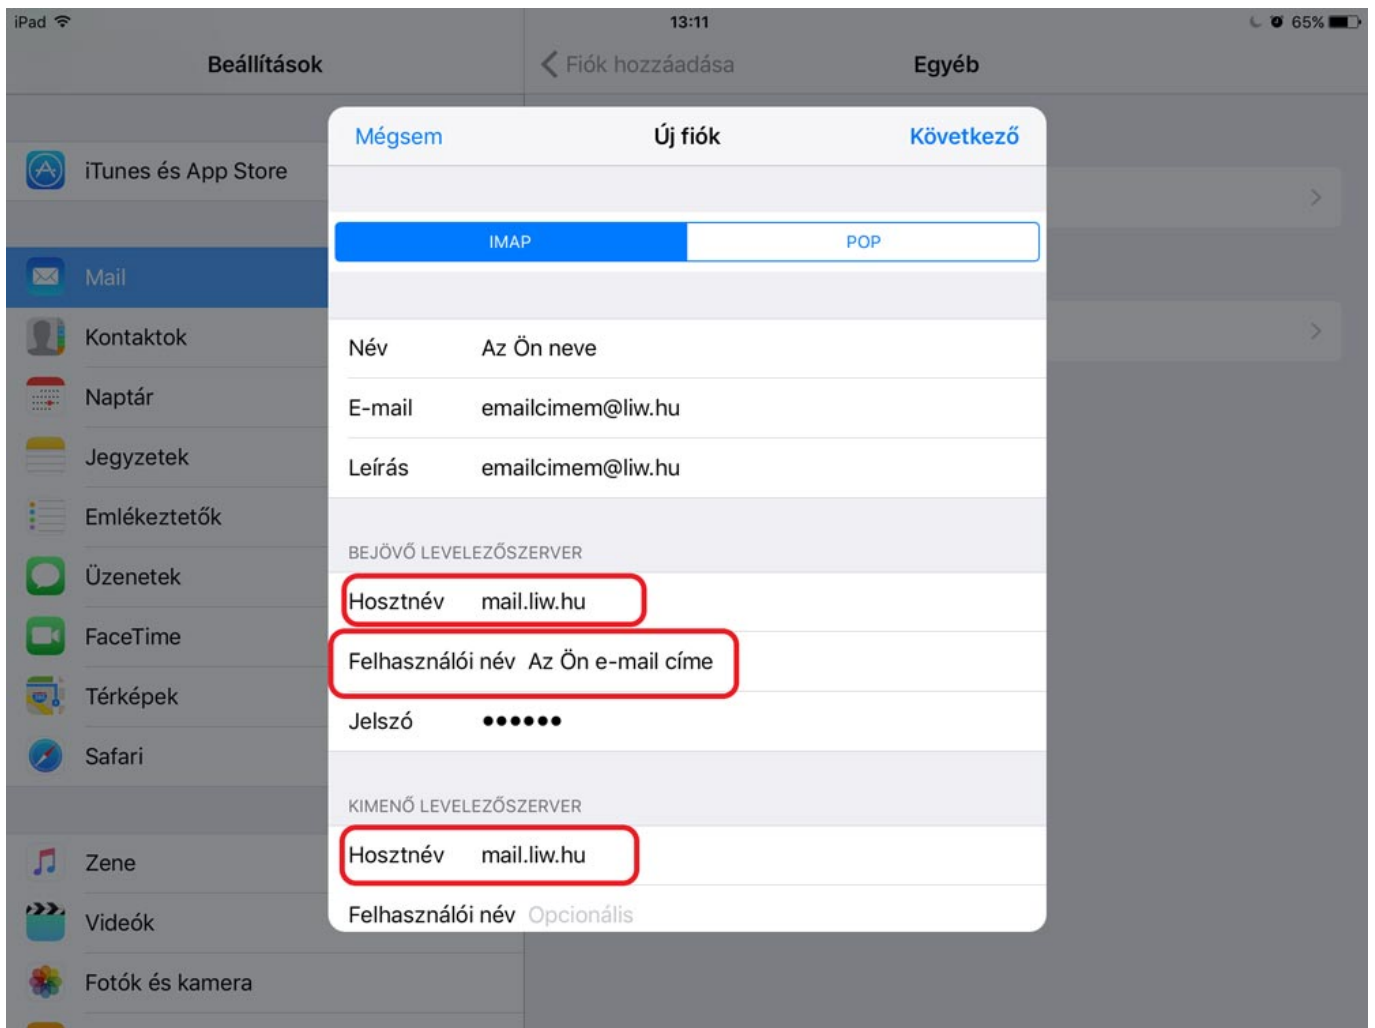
iPad 13:11 65%

Beállítások

Fiók hozzáadása Egyéb

iTunes és App Store

Mail

Kontaktok

Naptár

Jegyzetek

Emlékeztetők

Üzenetek

FaceTime

Térképek

Safari

Zene

Videók

Fotók és kamera

Mégsem Új fiók Következő

IMAP POP

Név Az Ön neve

E-mail emailcimem@liw.hu

Leírás emailcimem@liw.hu

BEJÖVŐ LEVELEZŐSZERVER

Hosztnév mail.liw.hu

Felhasználói név Az Ön e-mail címe

Jelszó ••••••

KIMENŐ LEVELEZŐSZERVER

Hosztnév mail.liw.hu

Felhasználói név Opcionális